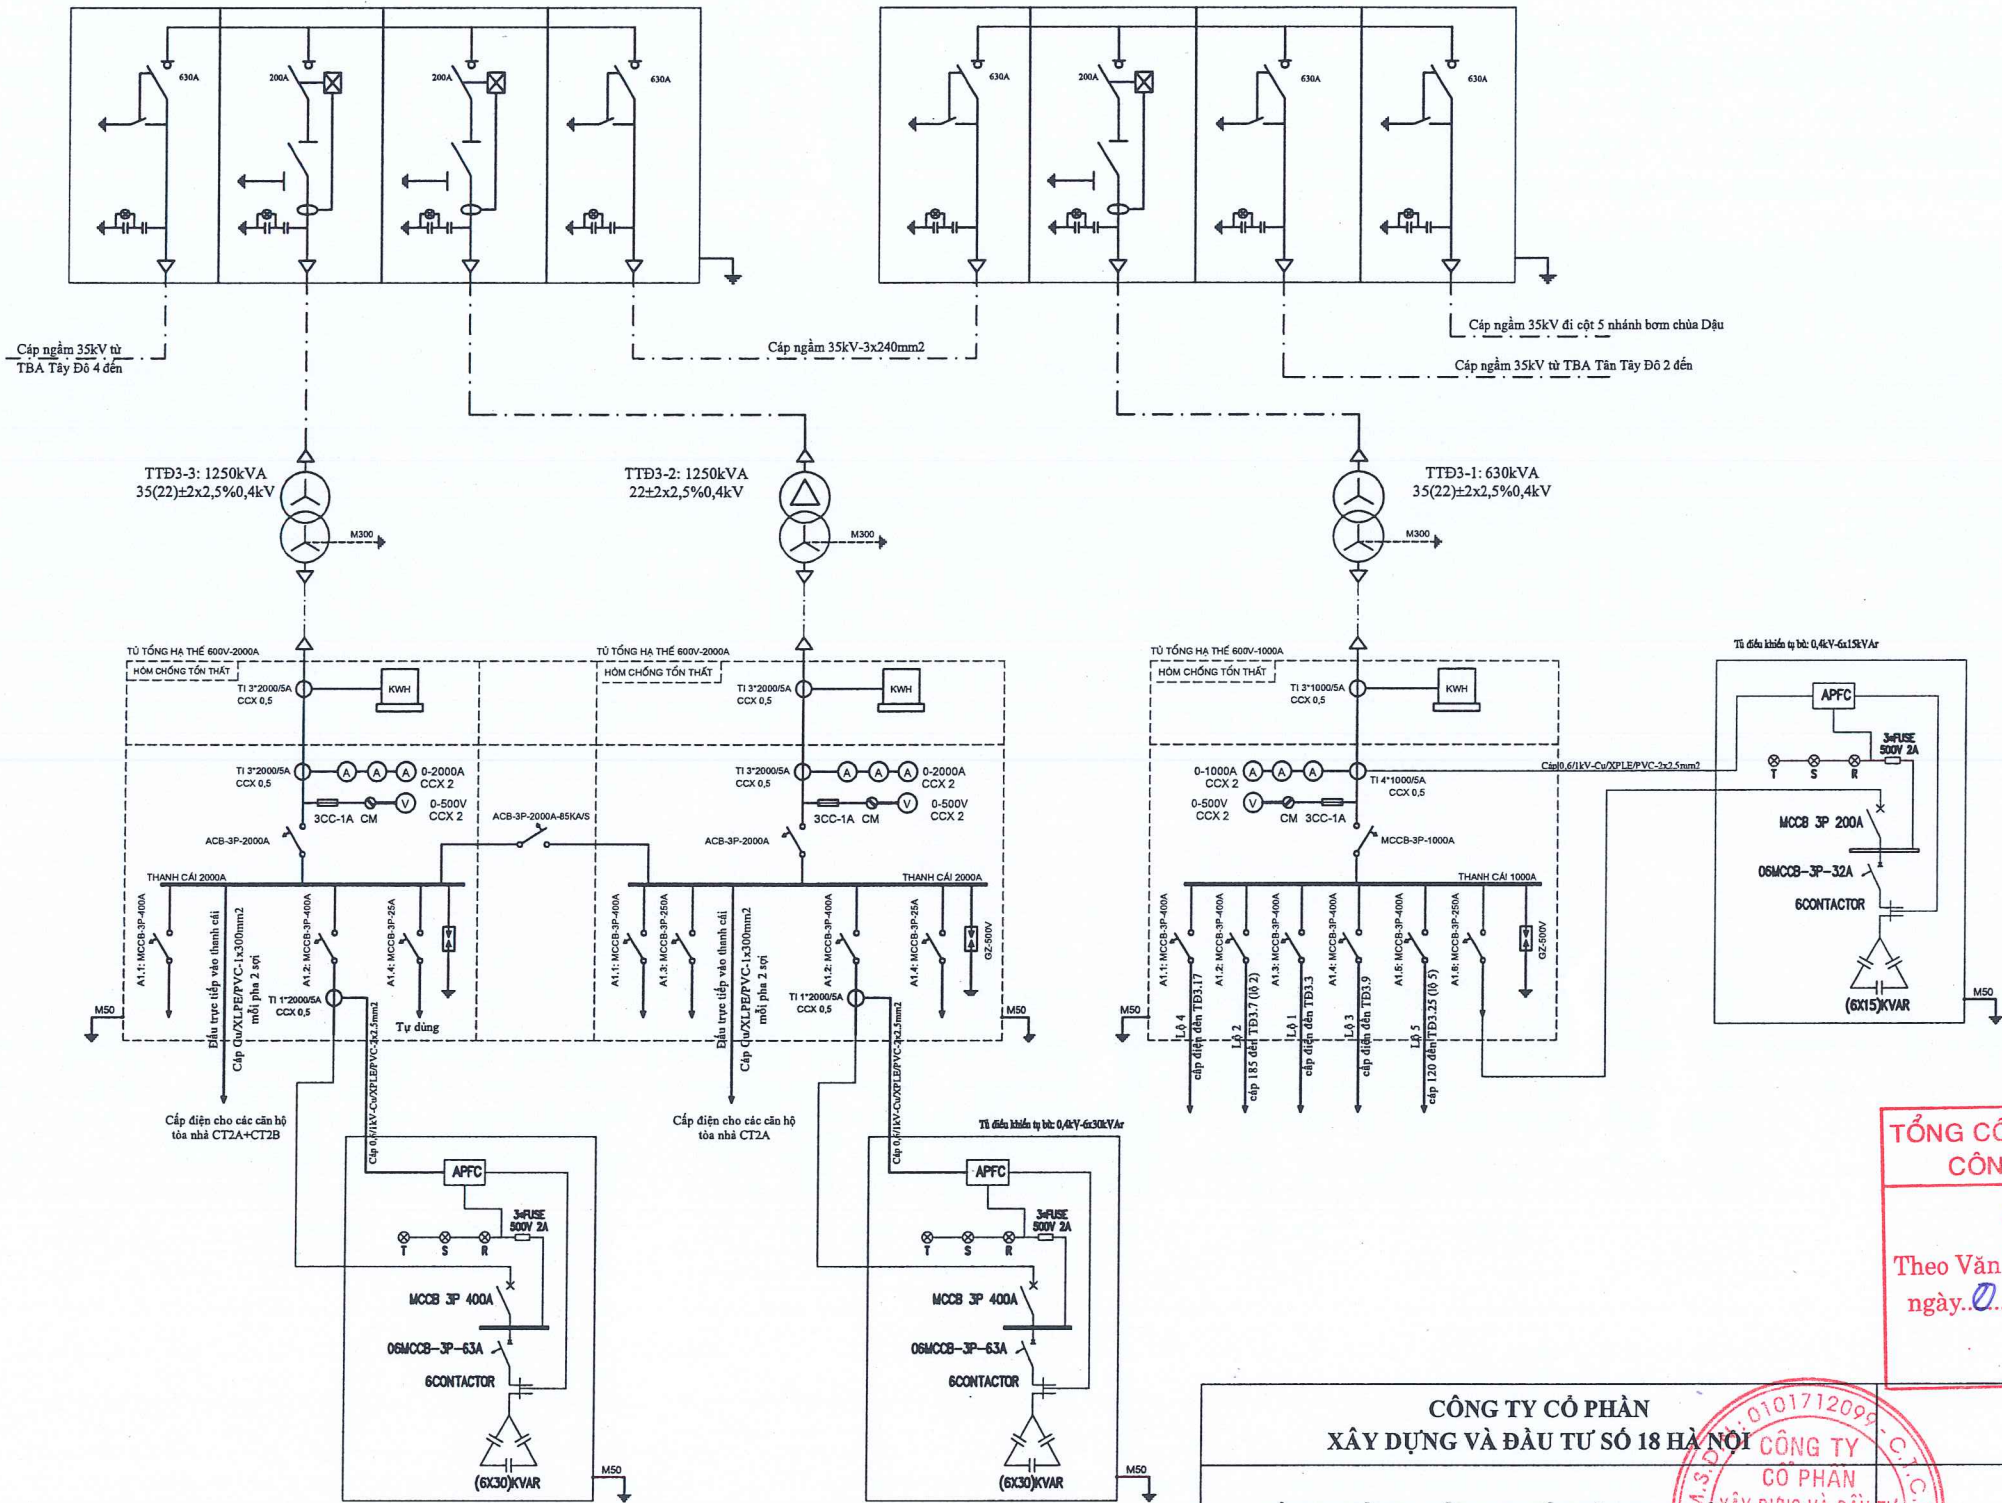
630A
200A
200A
630A
630A
200A
630A
630A

Cáp ngầm 35kV từ TBA Tây Đô 4 đến
Cáp ngầm 35kV-3x240mm2
Cáp ngầm 35kV đi cột 5 nhánh bơm chùa Dậu
Cáp ngầm 35kV từ TBA Tân Tây Đô 2 đến

TTĐ3-3: 1250kVA
35(22)±2x2,5%0,4kV
M300
TTĐ3-2: 1250kVA
22±2x2,5%0,4kV
M300
TTĐ3-1: 630kVA
35(22)±2x2,5%0,4kV
M300

TỦ TỔNG HẠ THẾ 600V-2000A
HÒM CHỐNG TỔN THẤT
TI 3*2000/5A
CCX 0,5
KWH
TI 3*2000/5A
CCX 0,5
0-2000A
CCX 2
0-500V
CCX 2
3CC-1A CM
ACB-3P-2000A
THANH CÁI 2000A
A1.1: MCCB-3P-400A
Đấu trực tiếp vào thanh cái
Cáp Cu/XLPE/PVC-1x300mm2 mỗi pha 2 sợi
A1.2: MCCB-3P-400A
TI 1*2000/5A
CCX 0,5
A1.4: MCCB-3P-25A
Tự dùng
M50
Cấp điện cho các căn hộ tòa nhà CT2A+CT2B
Cáp 0,6/1kV-Cu/XLPE/PVC-2x2,5mm2

ACB-3P-2000A-85KA/S

TỦ TỔNG HẠ THẾ 600V-2000A
HÒM CHỐNG TỔN THẤT
TI 3*2000/5A
CCX 0,5
KWH
TI 3*2000/5A
CCX 0,5
0-2000A
CCX 2
0-500V
CCX 2
3CC-1A CM
ACB-3P-2000A
THANH CÁI 2000A
A1.1: MCCB-3P-400A
A1.3: MCCB-3P-250A
Đấu trực tiếp vào thanh cái
Cáp Cu/XLPE/PVC-1x300mm2 mỗi pha 2 sợi
A1.2: MCCB-3P-400A
TI 1*2000/5A
CCX 0,5
A1.4: MCCB-3P-25A
GZ-500V
M50
Cấp điện cho các căn hộ tòa nhà CT2A
Cáp 0,6/1kV-Cu/XLPE/PVC-2x2,5mm2

TỦ TỔNG HẠ THẾ 600V-1000A
HÒM CHỐNG TỔN THẤT
TI 3*1000/5A
CCX 0,5
KWH
0-1000A
CCX 2
0-500V
CCX 2
CM 3CC-1A
TI 4*1000/5A
CCX 0,5
MCCB-3P-1000A
THANH CÁI 1000A
A1.1: MCCB-3P-400A
Lộ 4 cấp điện đến TĐ3.17
A1.2: MCCB-3P-400A
Lộ 2 cấp 185 đến TĐ3.7 (lộ 2)
A1.3: MCCB-3P-400A
Lộ 1 cấp điện đến TĐ3.3
A1.4: MCCB-3P-400A
Lộ 3 cấp điện đến TĐ3.9
A1.5: MCCB-3P-400A
Lộ 5 cấp 120 đến TĐ3.25 (lộ 5)
A1.6: MCCB-3P-250A
GZ-500V
M50
Cáp 0,6/1kV-Cu/XLPE/PVC-2x2,5mm2

Tủ điều khiển tụ bù: 0,4kV-6x15kVAr
APFC
3xFUSE 500V 2A
T S R
MCCB 3P 200A
06MCCB-3P-32A
6CONTACTOR
(6X15)KVAR
M50

APFC
3xFUSE 500V 2A
T S R
MCCB 3P 400A
06MCCB-3P-63A
6CONTACTOR
(6X30)KVAR
M50

Tủ điều khiển tụ bù: 0,4kV-6x30kVAr
APFC
3xFUSE 500V 2A
T S R
MCCB 3P 400A
06MCCB-3P-63A
6CONTACTOR
(6X30)KVAR
M50

TỔNG CÔ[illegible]
CÔN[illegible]
Theo Văn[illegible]
ngày..0.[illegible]

CÔNG TY CỔ PHẦN
XÂY DỰNG VÀ ĐẦU TƯ SỐ 18 HÀ NỘI
0101712099
CÔNG TY
CỔ PHẦN
XÂY DỰNG VÀ ĐẦU TƯ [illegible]